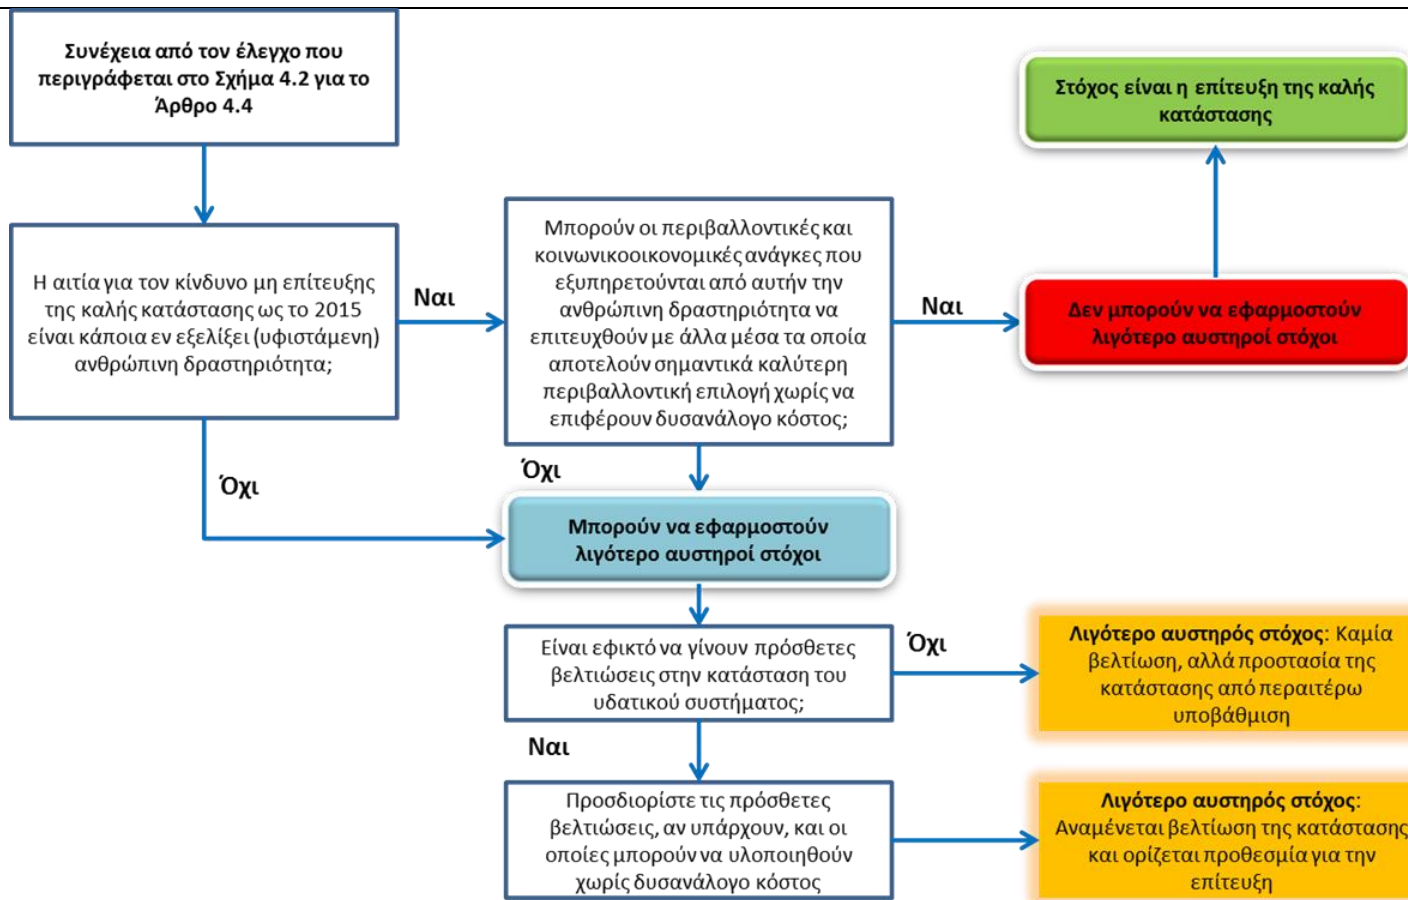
Συνέχεια από τον έλεγχο που περιγράφεται στο Σχήμα 4.2 για το Άρθρο 4.4

Στόχος είναι η επίτευξη της καλής κατάστασης

Η αιτία για τον κίνδυνο μη επίτευξης της καλής κατάστασης ως το 2015 είναι κάποια εν εξελίξει (υφιστάμενη) ανθρώπινη δραστηριότητα;

Ναι

Μπορούν οι περιβαλλοντικές και κοινωνικοοικονομικές ανάγκες που εξυπηρετούνται από αυτήν την ανθρώπινη δραστηριότητα να επιτευχθούν με άλλα μέσα τα οποία αποτελούν σημαντικά καλύτερη περιβαλλοντική επιλογή χωρίς να επιφέρουν δυσανάλογο κόστος;

Ναι

Δεν μπορούν να εφαρμοστούν λιγότερο αυστηροί στόχοι

Όχι

Όχι

Μπορούν να εφαρμοστούν λιγότερο αυστηροί στόχοι

Είναι εφικτό να γίνουν πρόσθετες βελτιώσεις στην κατάσταση του υδατικού συστήματος;

Όχι

Λιγότερο αυστηρός στόχος: Καμία βελτίωση, αλλά προστασία της κατάστασης από περαιτέρω υποβάθμιση

Ναι

Προσδιορίστε τις πρόσθετες βελτιώσεις, αν υπάρχουν, και οι οποίες μπορούν να υλοποιηθούν χωρίς δυσανάλογο κόστος

Λιγότερο αυστηρός στόχος: Αναμένεται βελτίωση της κατάστασης και ορίζεται προθεσμία για την επίτευξη